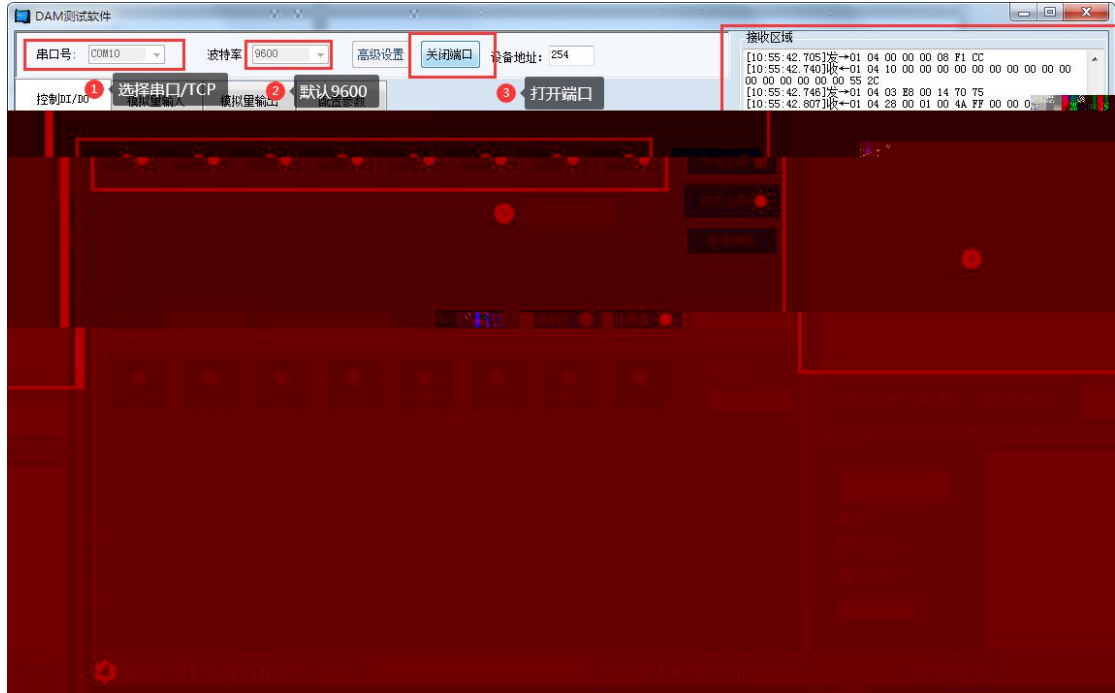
DAM测试软件

串口号: COM10
波特率 9600
高级设置
关闭端口
设备地址: 254

1 选择串口/TCP
2 默认9600
3 打开端口

控制DI/DO
模拟量输入
模拟量输出
配置参数

接收区域
[10:55:42.705]发→01 04 00 00 00 08 F1 CC
[10:55:42.740]收←01 04 10 00 00 00 00 00 00 00 00 00 00 00 00 00 00 00 00 55 2C
[10:55:42.746]发→01 04 03 E8 00 14 70 75
[10:55:42.807]收←01 04 28 00 01 00 4A FF 00 00 0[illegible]